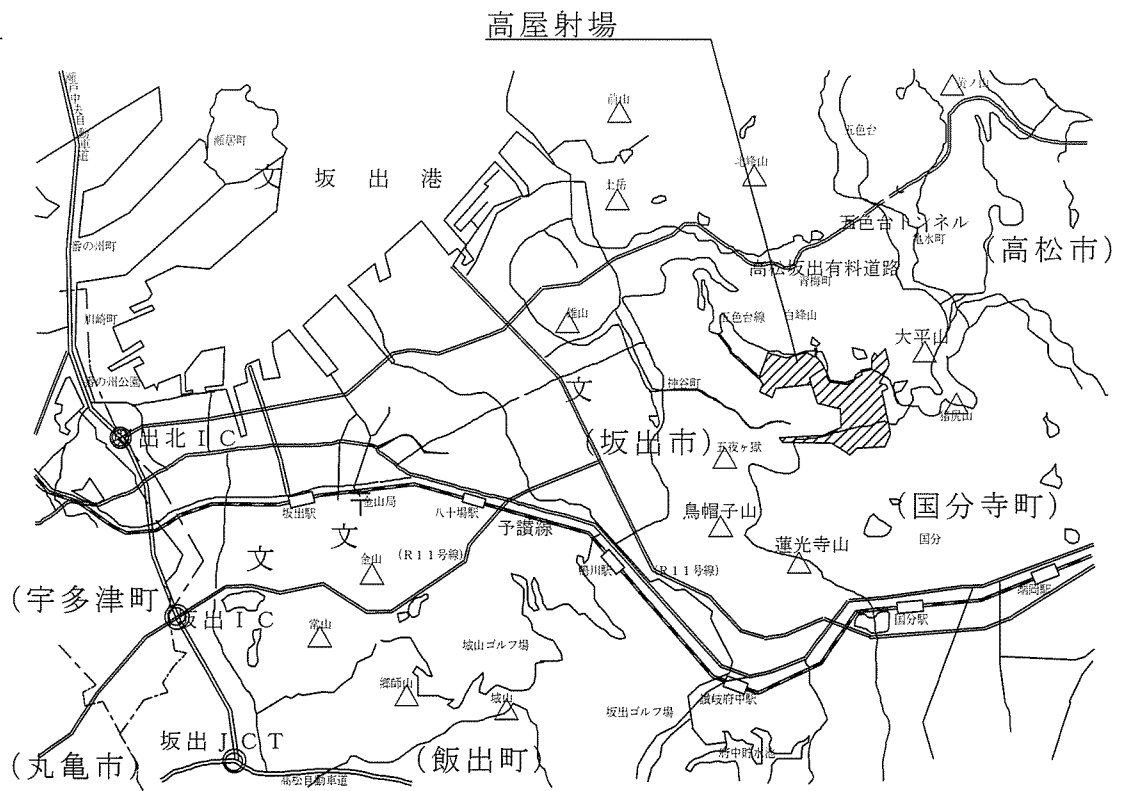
高屋射場

瀬戸中央自動車道

瀬居町

文 坂 出 港

前山

北峰山

五色台

五色台トンネル

亀水町

(高松市)

番の州町

上岳

高松坂出有料道路

青梅町

川崎町

雄山

五色台線

白峰山

大平山

番の州公園

文

神谷町

坂出北IC

(坂出市)

五夜ヶ嶽

猪尻山

坂出駅

金山局

八十場駅

鳥帽子山

(国分寺町)

文 文

予讃線

蓮光寺山

国分

金山

(R11号線)

鴨川駅

(R11号線)

端岡駅

(宇多津町)

坂出IC

常山

国分駅

城山ゴルフ場

綾師山

城山

坂出ゴルフ場

讃岐府中駅

坂出JCT

(丸亀市)

(飯出町)

高松自動車道

府中貯水池